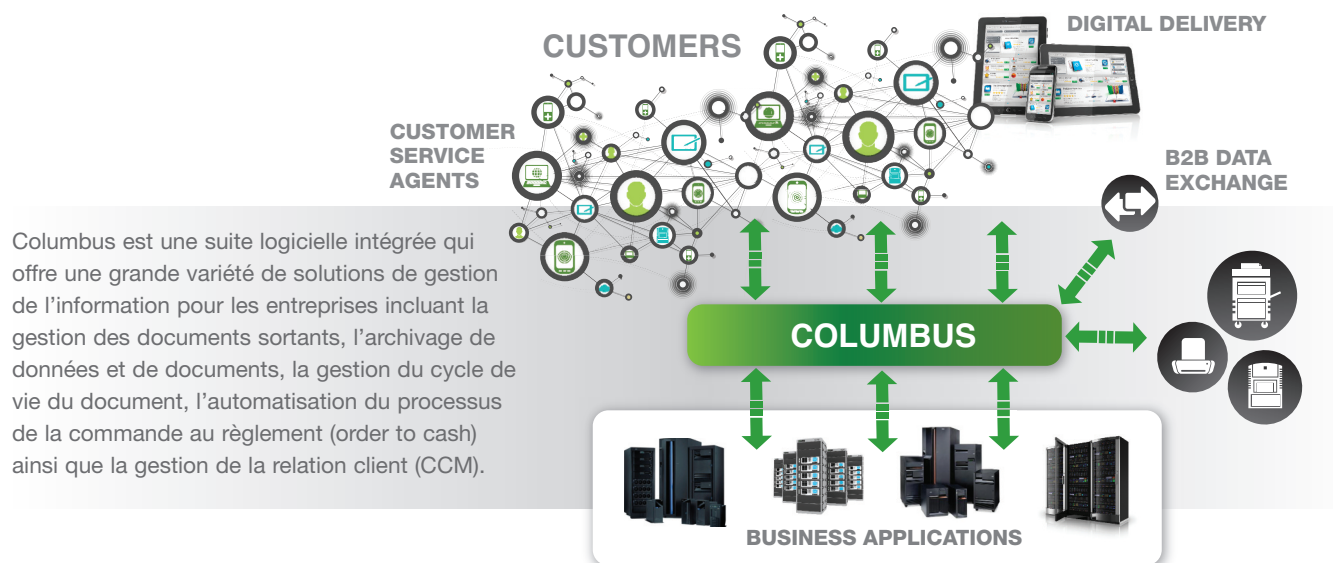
CUSTOMERS

DIGITAL DELIVERY

CUSTOMER SERVICE AGENTS

B2B DATA EXCHANGE

Columbus est une suite logicielle intégrée qui offre une grande variété de solutions de gestion de l'information pour les entreprises incluant la gestion des documents sortants, l'archivage de données et de documents, la gestion du cycle de vie du document, l'automatisation du processus de la commande au règlement (order to cash) ainsi que la gestion de la relation client (CCM).

COLUMBUS

BUSINESS APPLICATIONS